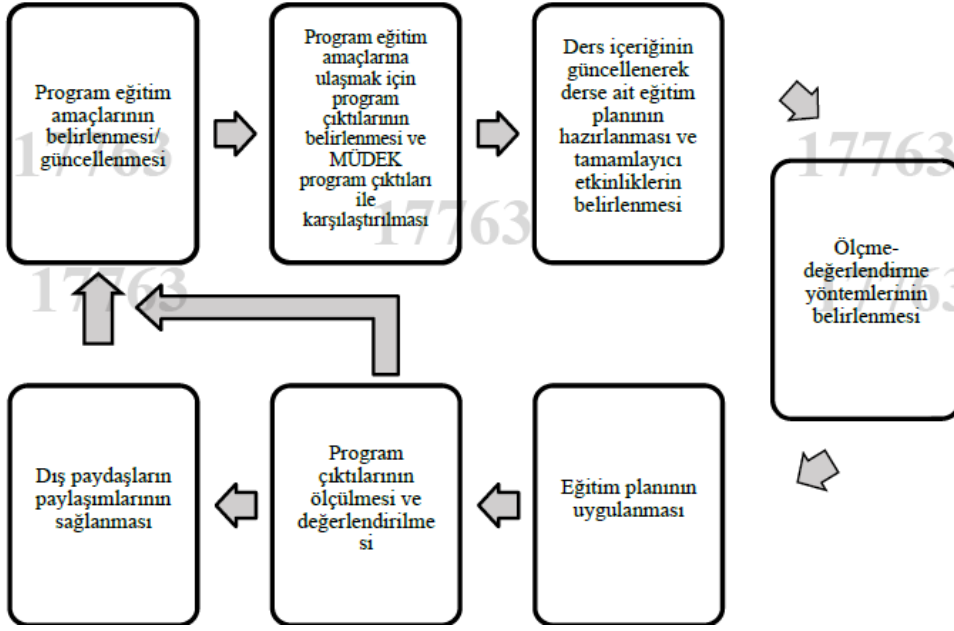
Program eğitim amaçlarının belirlenmesi/ güncellenmesi

Program eğitim amaçlarına ulaşmak için program çıktılarının belirlenmesi ve MÜDEK program çıktıları ile karşılaştırılması

Ders içeriğinin güncellenerek derse ait eğitim planının hazırlanması ve tamamlayıcı etkinliklerin belirlenmesi

Ölçme-değerlendirme yöntemlerinin belirlenmesi

Eğitim planının uygulanması

Program çıktılarının ölçülmesi ve değerlendirilme si

Dış paydaşların paylaşımlarının sağlanması

17763
17763
17763
17763
17763